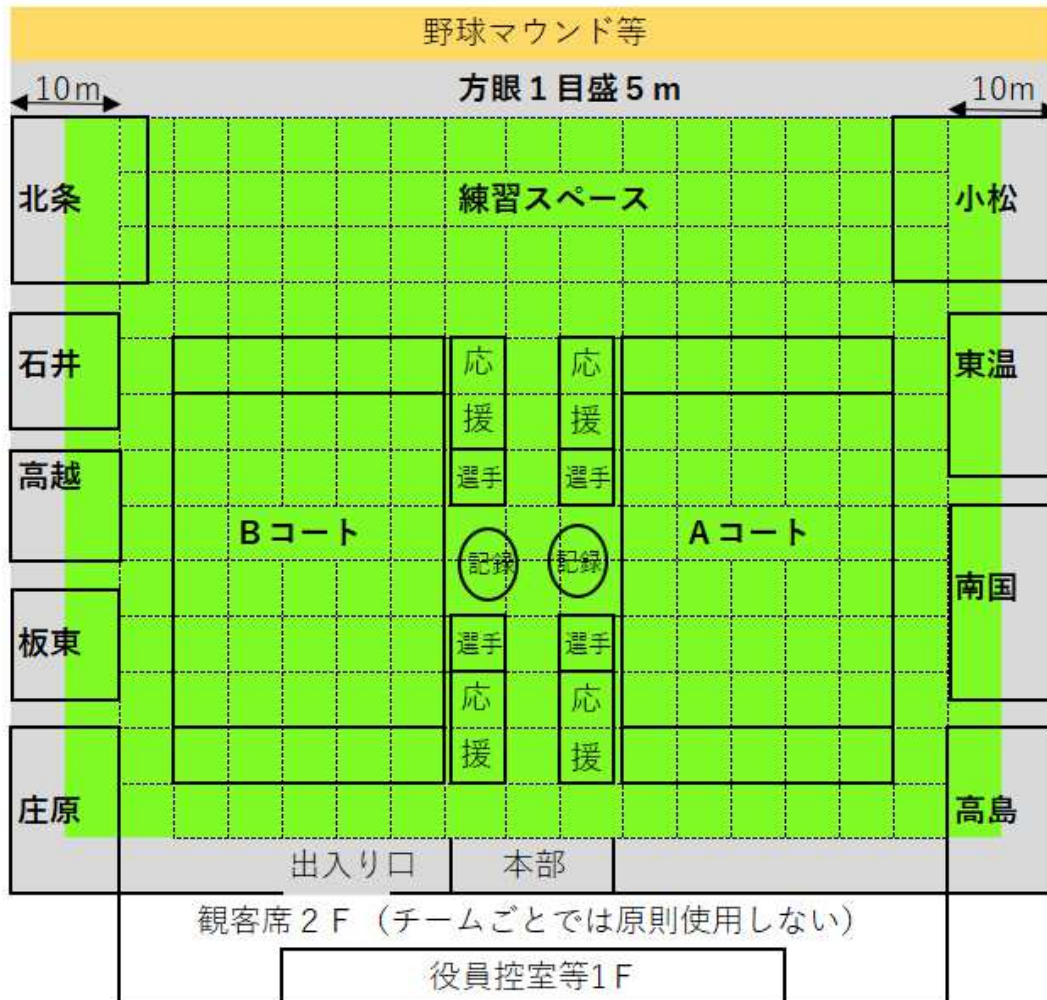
野球マウンド等

10m

方眼１目盛５ｍ

10m

北条

練習スペース

小松

石井

応援

応援

東温

高越

選手

選手

Ｂコート

記録

記録

Ａコート

南国

板東

選手

選手

応援

応援

庄原

高島

出入り口

本部

観客席２Ｆ（チームごとでは原則使用しない）

役員控室等1Ｆ